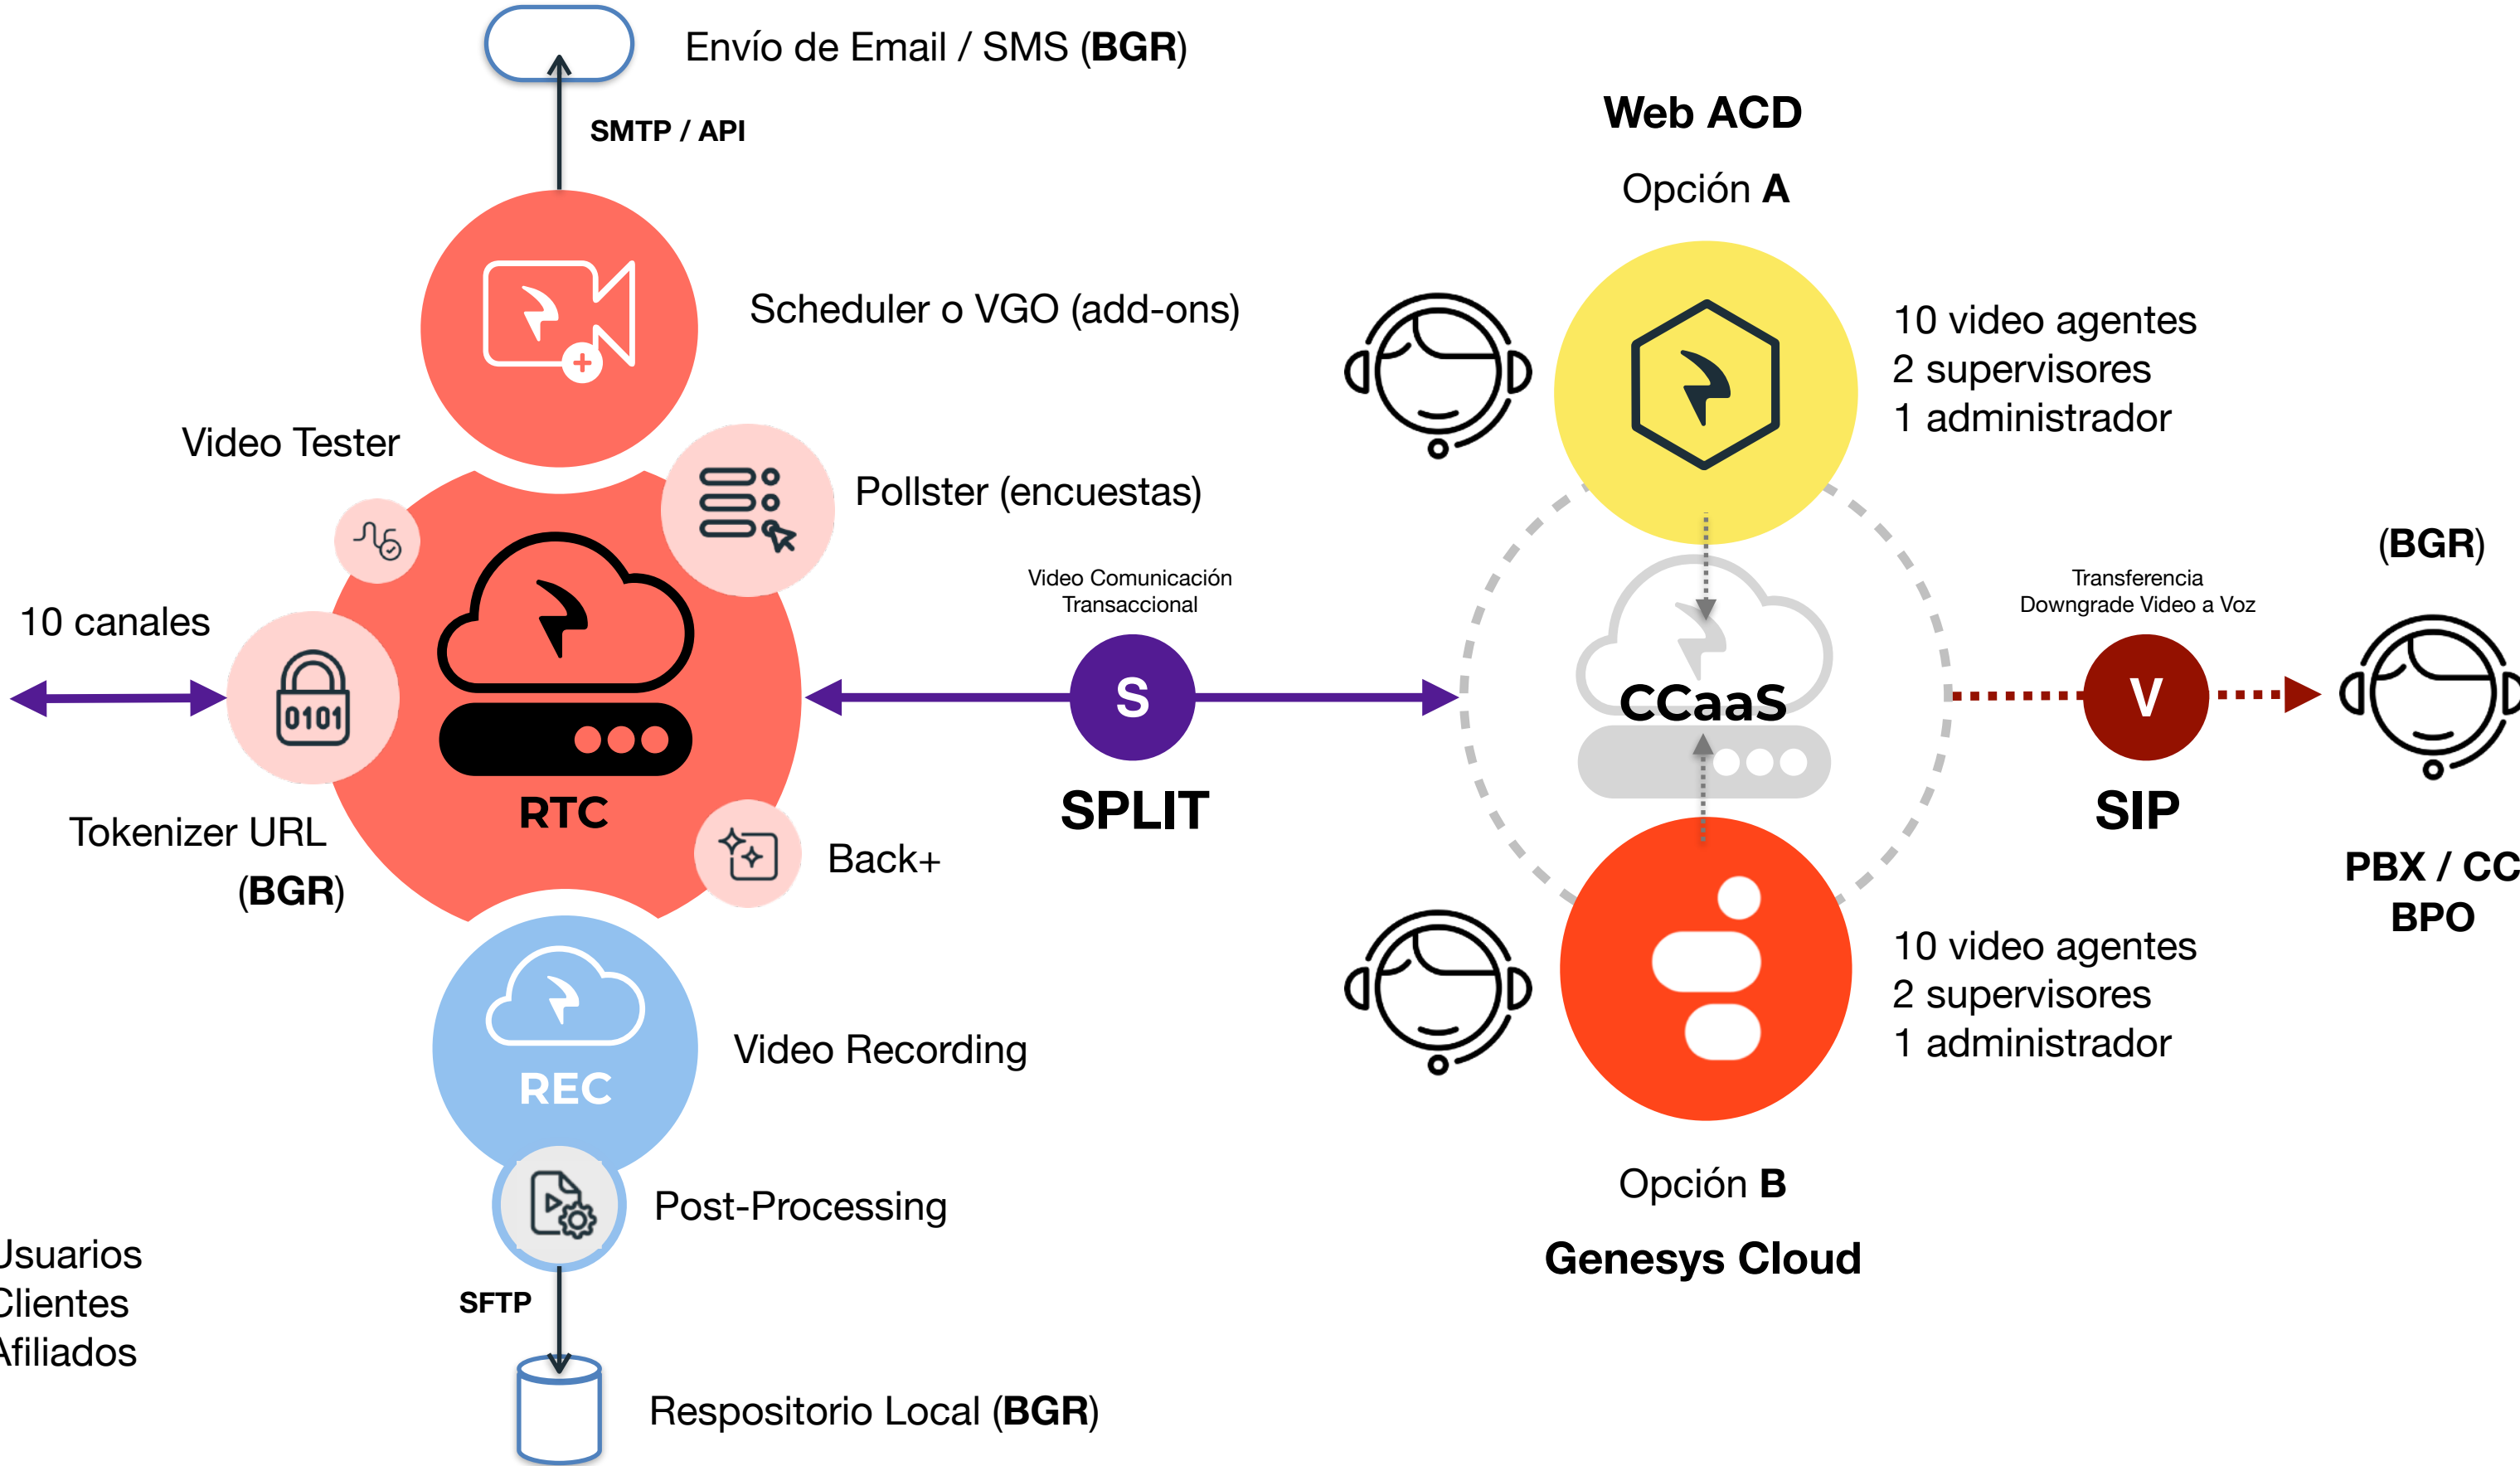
Envío de Email / SMS (**BGR**)

SMTP / API

Scheduler o VGO (add-ons)

Video Tester

Pollster (encuestas)

10 canales

0101

RTC

Tokenizer URL (**BGR**)

Back+

Video Comunicación Transaccional

S

SPLIT

REC

Video Recording

Post-Processing

Usuarios Clientes Afiliados

SFTP

Respositorio Local (**BGR**)

Web ACD

Opción **A**

10 video agentes
2 supervisores
1 administrador

CCaaS

Transferencia Downgrade Video a Voz

V

SIP

(**BGR**)

PBX / CC BPO

10 video agentes
2 supervisores
1 administrador

Opción **B**

Genesys Cloud